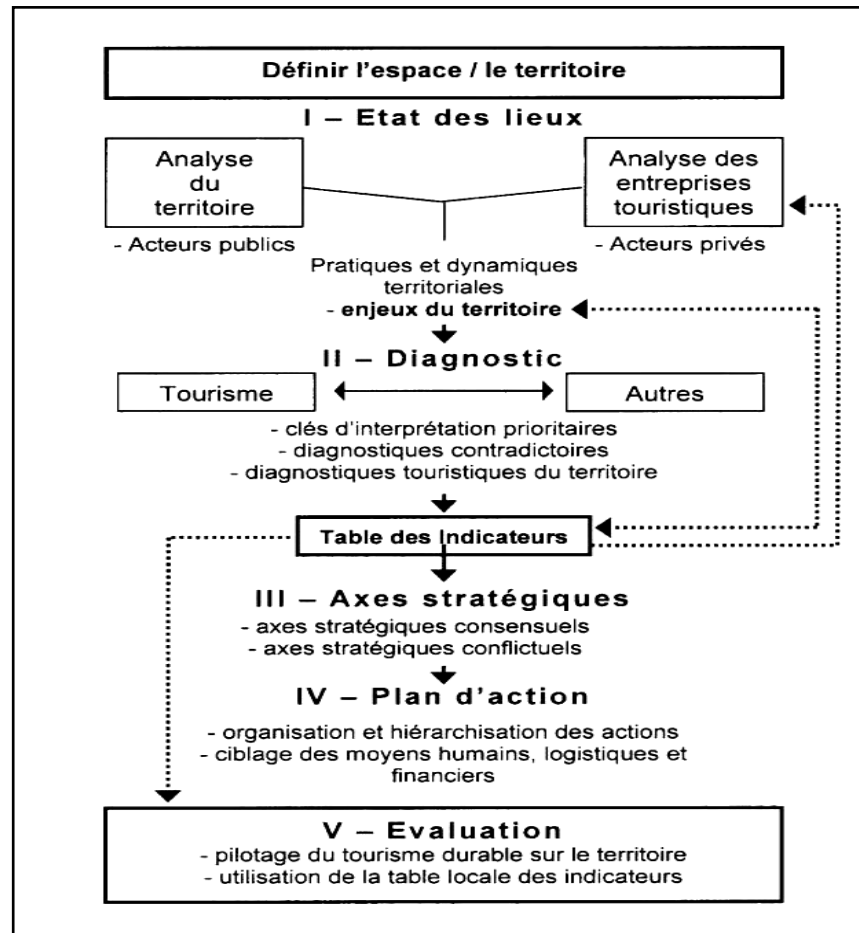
Définir l'espace / le territoire

I – Etat des lieux

Analyse du territoire

Analyse des entreprises touristiques

- Acteurs publics

- Acteurs privés

Pratiques et dynamiques territoriales
- enjeux du territoire

II – Diagnostic

Tourisme

Autres

- clés d'interprétation prioritaires
- diagnostiques contradictoires
- diagnostiques touristiques du territoire

Table des Indicateurs

III – Axes stratégiques

- axes stratégiques consensuels
- axes stratégiques conflictuels

IV – Plan d'action

- organisation et hiérarchisation des actions
- ciblage des moyens humains, logistiques et financiers

V – Evaluation
- pilotage du tourisme durable sur le territoire
- utilisation de la table locale des indicateurs